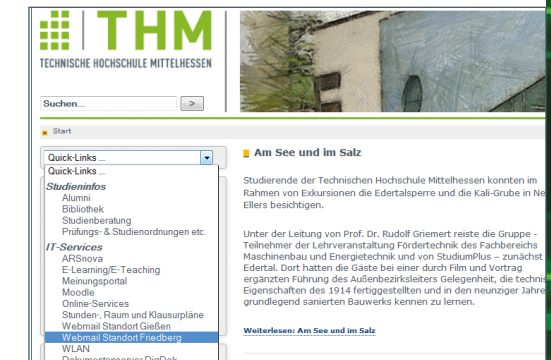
THM
TECHNISCHE HOCHSCHULE MITTELHESSEN

Suchen...
>

Start

Quick-Links ...
Quick-Links ...
Studieninfos
Alumni
Bibliothek
Studienberatung
Prüfungs- & Studienordnungen etc.
IT-Services
ARSnova
E-Learning/E-Teaching
Meinungsportal
Moodle
Online-Services
Stunden-, Raum und Klausurpläne
Webmail Standort Gießen
Webmail Standort Friedberg
WLAN
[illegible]

Am See und im Salz

Studierende der Technischen Hochschule Mittelhessen konnten im Rahmen von Exkursionen die Edertalsperre und die Kali-Grube in Ne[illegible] Ellers besichtigen.

Unter der Leitung von Prof. Dr. Rudolf Griemert reiste die Gruppe - Teilnehmer der Lehrveranstaltung Fördertechnik des Fachbereichs Maschinenbau und Energietechnik und von StudiumPlus – zunächst Edertal. Dort hatten die Gäste bei einer durch Film und Vortrag ergänzten Führung des Außenbezirksleiters Gelegenheit, die technis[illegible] Eigenschaften des 1914 fertiggestellten und in den neunziger Jahre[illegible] grundlegend sanierten Bauwerks kennen zu lernen.

Weiterlesen: Am See und im Salz